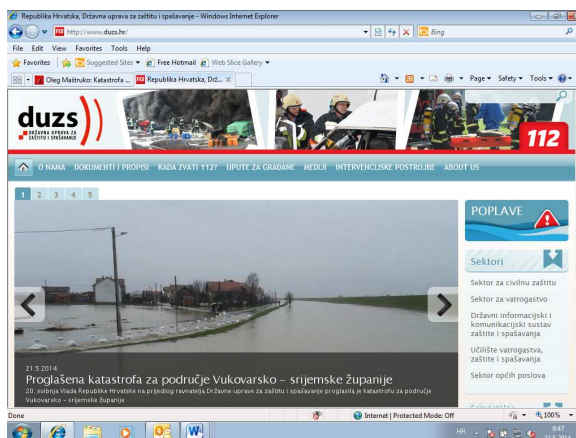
Republika Hrvatska, Državna uprava za zaštitu i spašavanje - Windows Internet Explorer

http://www.duzs.hr/

Bing

File Edit View Favorites Tools Help

Favorites Suggested Sites Free Hotmail Web Slice Gallery

Oleg Maštruko: Katastrofa ... Republika Hrvatska, Drž...

Page Safety Tools

duzs

DRŽAVNA UPRAVA ZA ZAŠTITU I SPAŠAVANJE

112

O NAMA DOKUMENTI I PROPISI KADA ZVATI 112? UPUTE ZA GRAĐANE MEDIJI INTERVENCIJSKE POSTROJBE ABOUT US

1 2 3 4 5

POPLAVE

Sektori

Sektor za civilnu zaštitu

Sektor za vatrogastvo

Državni informacijski i komunikacijski sustav zaštite i spašavanja

Učilište vatrogastva, zaštite i spašavanja

Sektor općih poslova

21.5.2014.

Proglašena katastrofa za područje Vukovarsko – srijemske županije

20. svibnja Vlada Republike Hrvatske na prijedlog ravnatelja Državne uprave za zaštitu i spašavanje proglasila je katastrofu za područje Vukovarsko – srijemske županije

Done

Internet | Protected Mode: Off

100%

HR

9:47

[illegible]